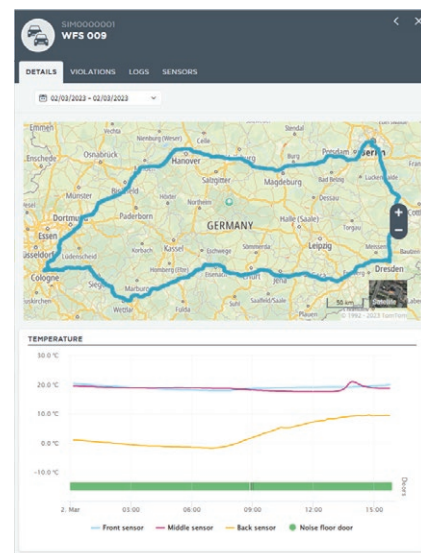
SIM000001
WFS 009

DETAILS VIOLATIONS LOGS SENSORS

02/03/2023 - 02/03/2023

Emmen Nienburg (Weser) Stendal
Enschede Osnabrück Hanover Potsdam Berlin
Münster Bielefeld Salzgitter Magdeburg Bad Belzig
Paderborn Nordheim Burg
Dortmund Dessau Luckenwalde
Essen GERMANY Halle (Saale)
Düsseldorf Lüdenscheid Kassel Leipzig
Cologne Siegen Homberg (Efze) Sömmerda Chemnitz Dresden
Marburg Eisenach Saalfeld/Saale
Wetzlar Plauen
50 km
Satellite
© 1992 - 2023 TomTom

TEMPERATURE

30.0 °C
20.0 °C
10.0 °C
0.0 °C
-10.0 °C

2. Mar 03:00 06:00 09:00 12:00 15:00
Doors

Front sensor Middle sensor Back sensor Noise floor door